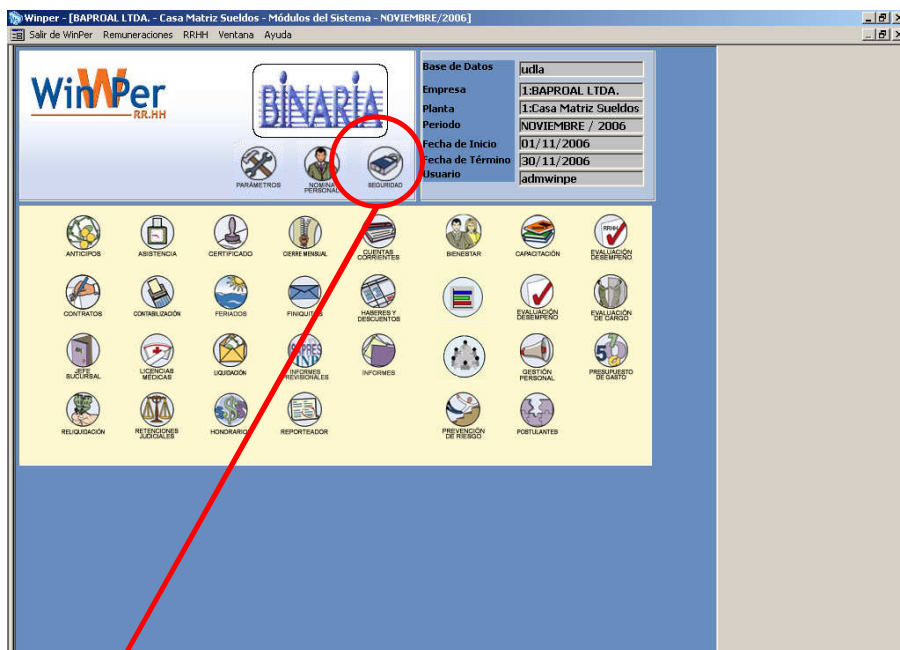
Winper - [BAPROAL LTDA. - Casa Matriz Sueldos - Módulos del Sistema - NOVIEMBRE/2006]

Salir de WinPer Remuneraciones RRHH Ventana Ayuda

WinPer RR.HH

BINARIA

PARÁMETROS NOMINA PERSONAL SEGURIDAD

| Base de Datos | udla |
|---|---|
| Empresa | 1:BAPROAL LTDA. |
| Planta | 1:Casa Matriz Sueldos |
| Periodo | NOVIEMBRE / 2006 |
| Fecha de Inicio | 01/11/2006 |
| Fecha de Término | 30/11/2006 |
| Usuario | admwinpe |

ANTICIPOS ASISTENCIA CERTIFICADO CIERRE MENSUAL CUENTAS CORRIENTES BIENESTAR CAPACITACIÓN EVALUACIÓN DESEMPEÑO

CONTRATOS CONTABILIZACIÓN FERIADOS FINIQUITOS HABERES Y DESCUENTOS EVALUACIÓN DESEMPEÑO EVALUACIÓN DE CARGO

JEFE SUCURSAL LICENCIAS MÉDICAS LIQUIDACIÓN INFORMES PREVISIONALES INFORMES GESTIÓN PERSONAL PRESUPUESTO DE GASTO

RELIQUIDACIÓN RETENCIONES JUDICIALES HONORARIOS REPORTEADOR PREVENCIÓN DE RIESGO POSTULANTES